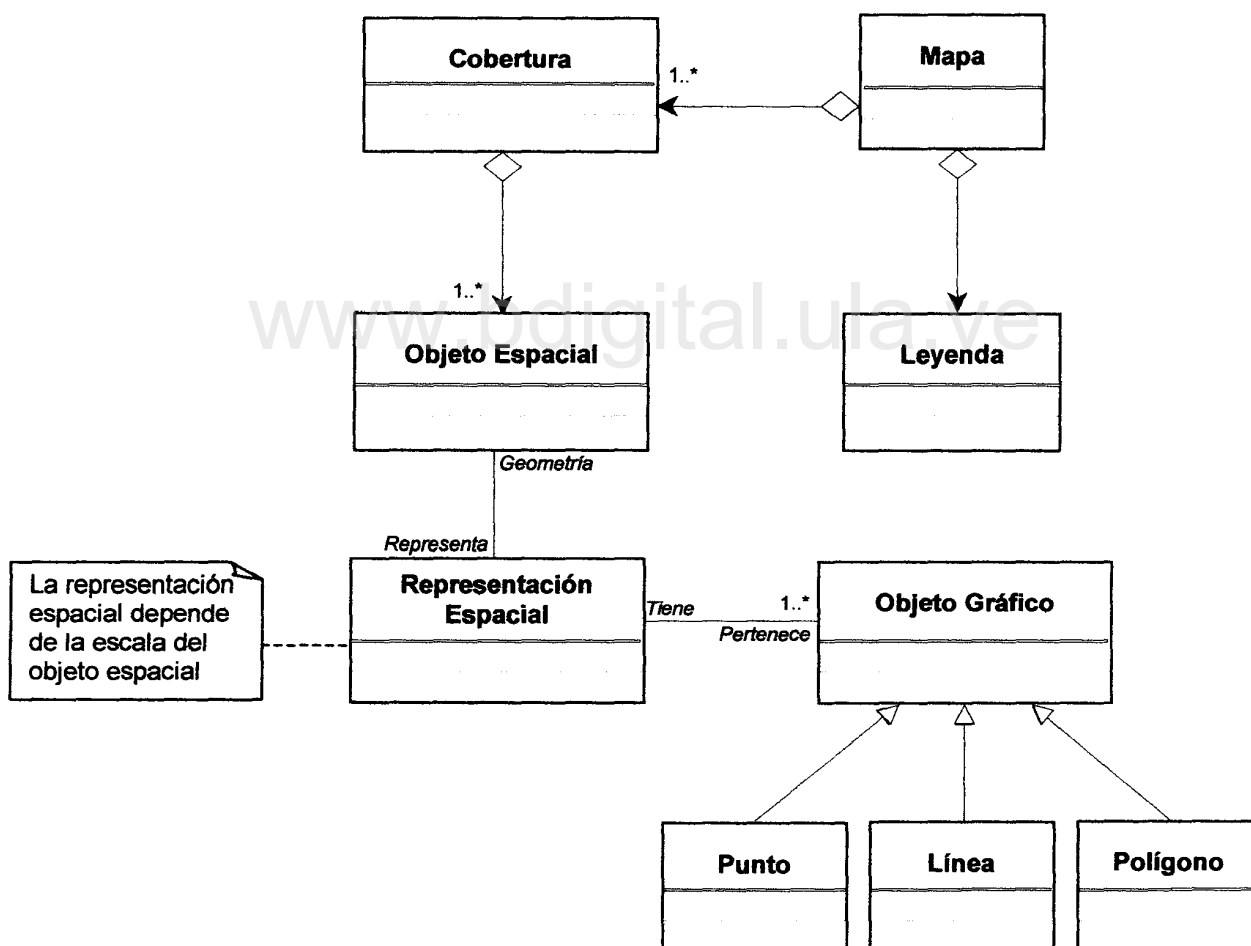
Cobertura

1..*

Mapa

1..*

www.bdigital.ula.ve

Objeto Espacial

Leyenda

Geometría

Representa

La representación espacial depende de la escala del objeto espacial

Representación Espacial

Tiene

1..*

Pertenece

Objeto Gráfico

Punto

Línea

Polígono